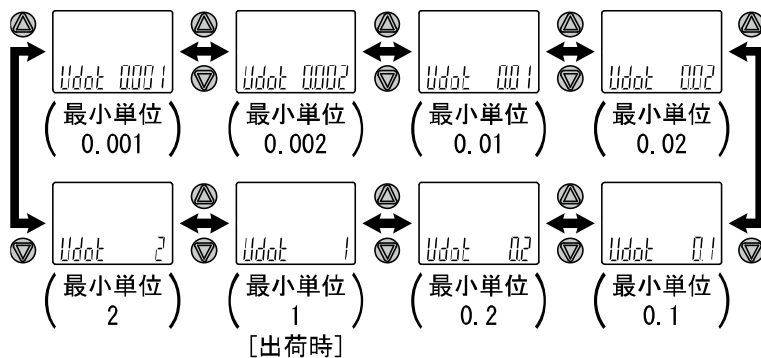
Udot 0.001
(最小単位 0.001)

Udot 0.002
(最小単位 0.002)

Udot 0.01
(最小単位 0.01)

Udot 0.02
(最小単位 0.02)

Udot 2
(最小単位 2)

Udot 1
(最小単位 1)
[出荷時]

Udot 0.2
(最小単位 0.2)

Udot 0.1
(最小単位 0.1)